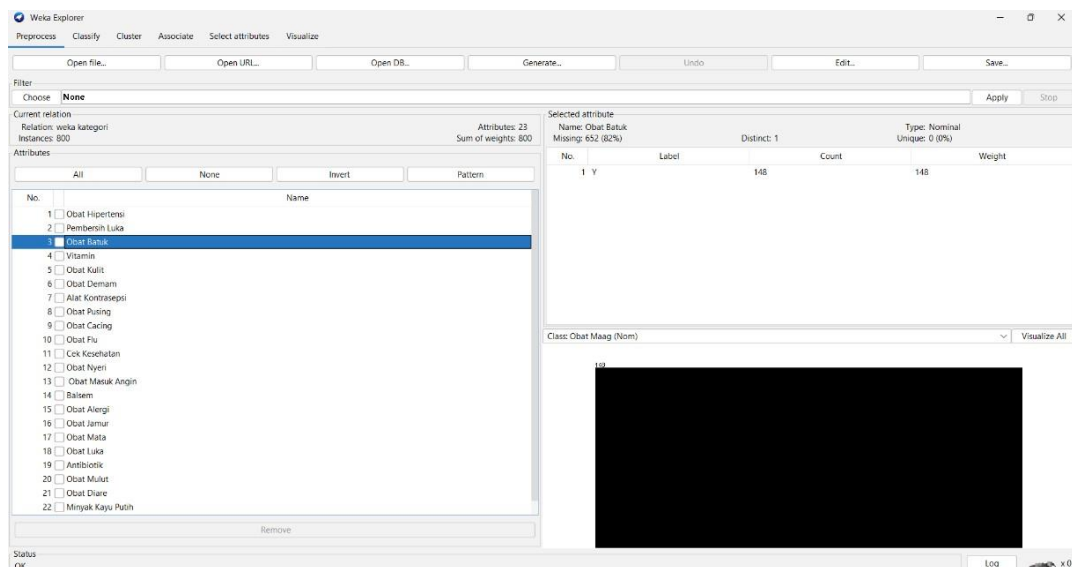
Weka Explorer

Preprocess Classify Cluster Associate Select attributes Visualize

Open file... Open URL... Open DB... Generate... Undo Edit... Save...

Filter

Choose None

Apply Stop

Current relation

Relation: weka kategori
Instances: 800

Attributes: 23
Sum of weights: 800

Attributes

All None Invert Pattern

| No. | Name |
|---|---|
| 1 | Obat Hipertensi |
| 2 | Pembersih Luka |
| 3 | Obat Batuk |
| 4 | Vitamin |
| 5 | Obat Kulit |
| 6 | Obat Demam |
| 7 | Alat Kontrasepsi |
| 8 | Obat Pusing |
| 9 | Obat Cacing |
| 10 | Obat Flu |
| 11 | Cek Kesehatan |
| 12 | Obat Nyeri |
| 13 | Obat Masuk Angin |
| 14 | Balsem |
| 15 | Obat Alergi |
| 16 | Obat Jamur |
| 17 | Obat Mata |
| 18 | Obat Luka |
| 19 | Antibiotik |
| 20 | Obat Mulut |
| 21 | Obat Diare |
| 22 | Minyak Kayu Putih |

Remove

Selected attribute

Name: Obat Batuk
Missing: 652 (82%)
Distinct: 1
Type: Nominal
Unique: 0 (0%)

| No. | Label | Count | Weight |
|---|---|---|---|
| 1 | Y | 148 | 148 |

Class: Obat Maag (Nom)

Visualize All

148

Status

OK

Log

x 0